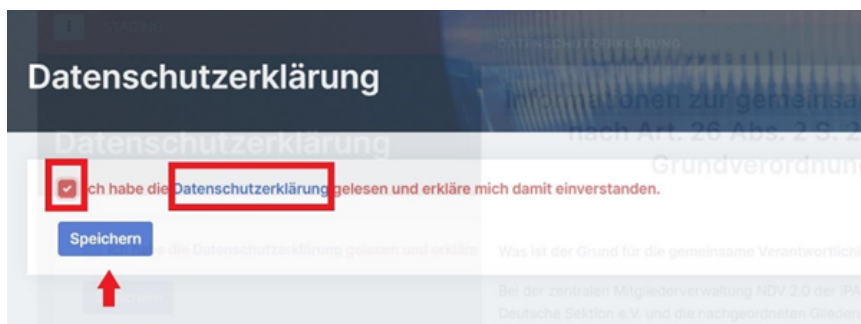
Datenschutzerklärung

Ich habe die Datenschutzerklärung gelesen und erkläre mich damit einverstanden.

Speichern

DATENSCHUTZERKLÄRUNG

Informationen zur gemeinsa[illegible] nach Art. 26 Abs. 2 S. 2 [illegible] Grundverordnung

Was ist der Grund für die gemeinsame Verantwortlich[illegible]

Bei der zentralen Mitgliederverwaltung NDV 2.0 der IPA Deutsche Sektion e.V. und die nachgeordneten Gliede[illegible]